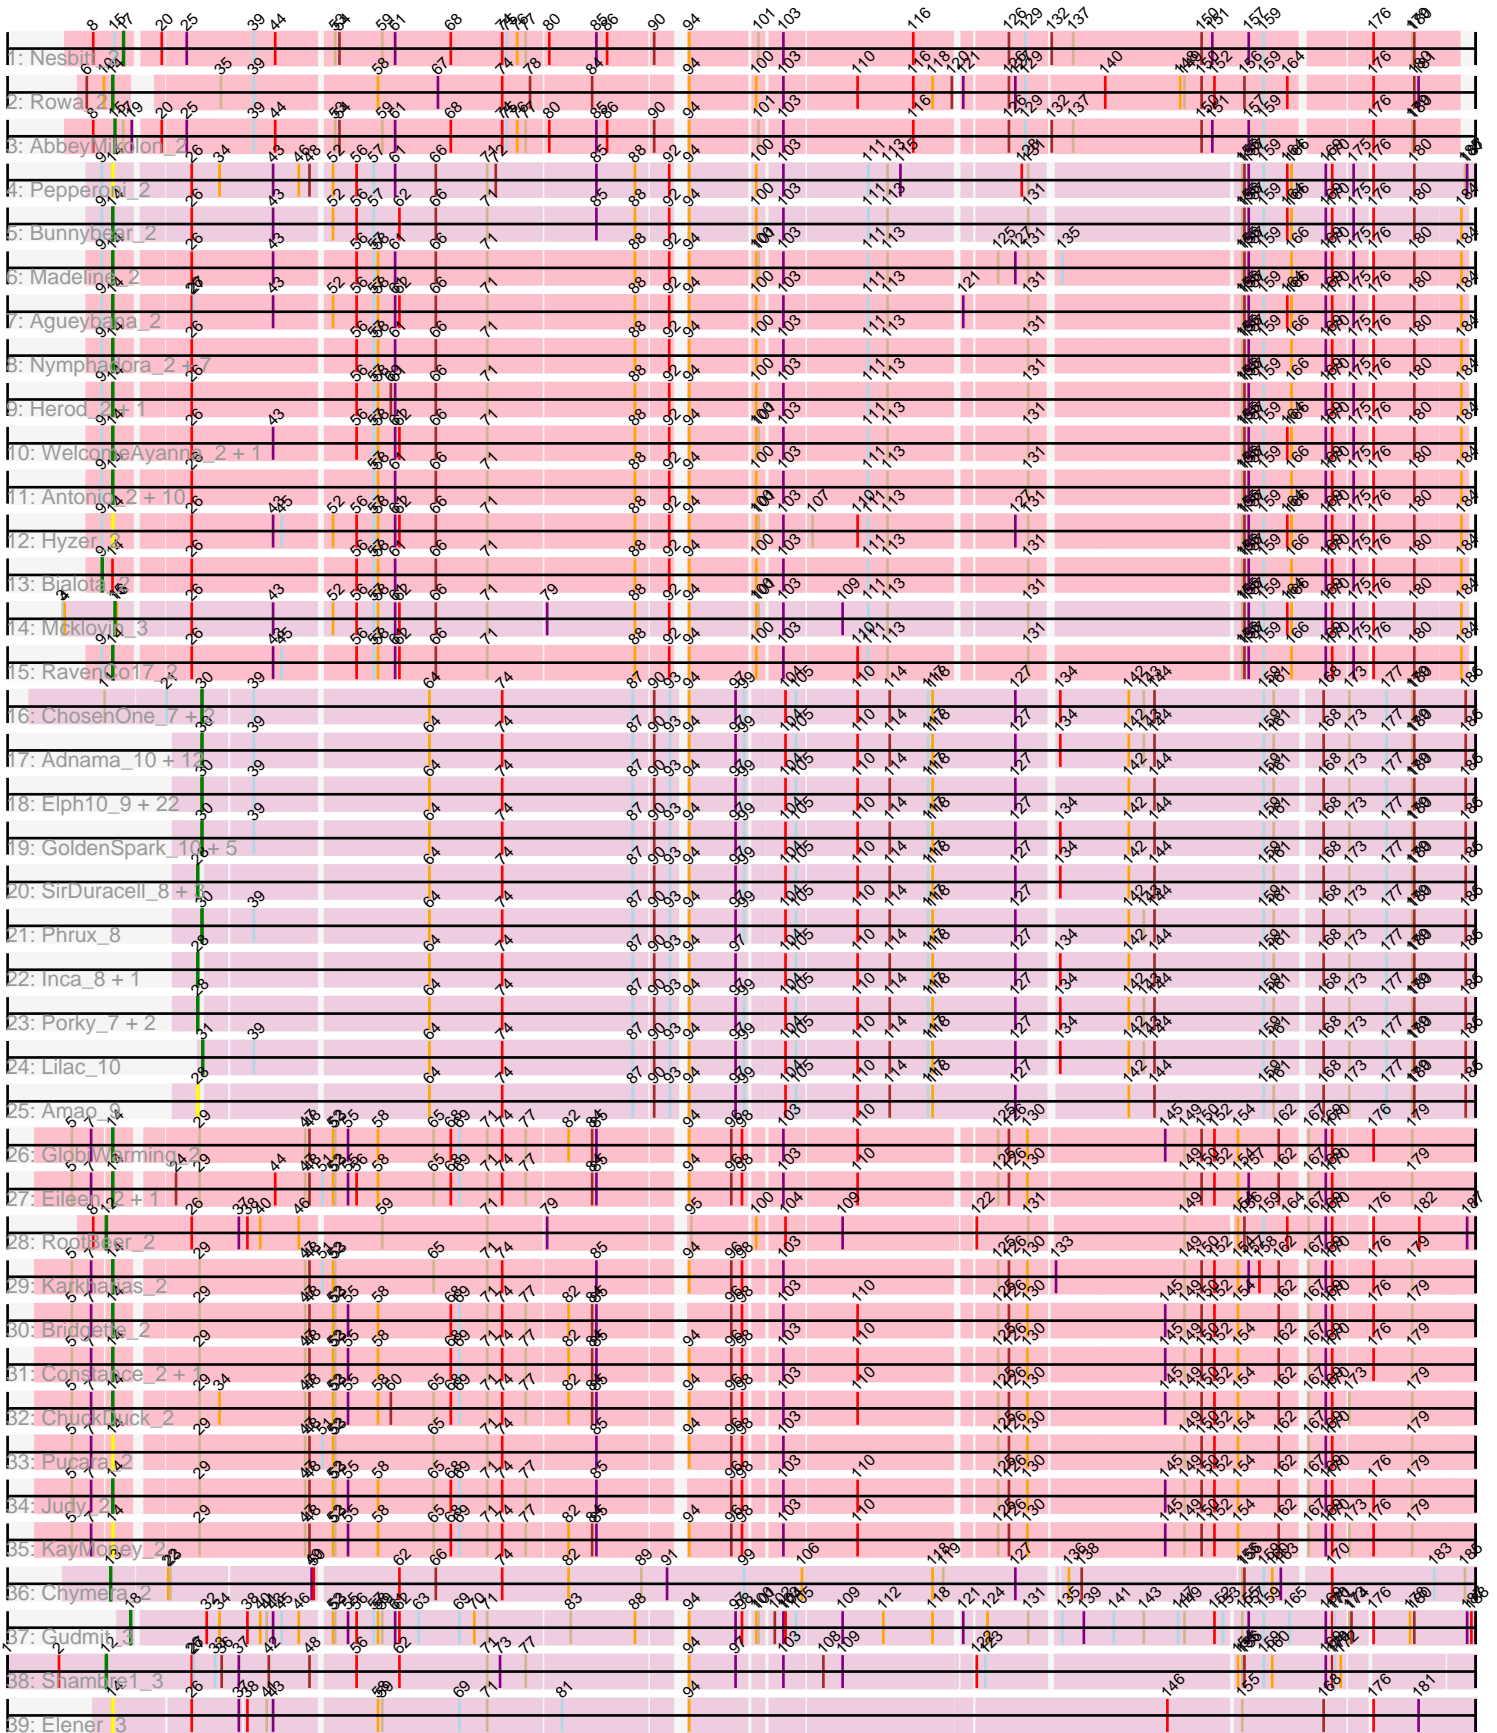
1: Nesbitt_3
2: Rowan_2
3: AbbeyMikolon_2
4: Pepperoni_2
5: Bunnybeer_2
6: Madeline_2
7: Agueybana_2
8: Nymphadora_2 + 7
9: Herod_2 + 1
10: WelcomeAyanna_2 + 1
11: Antonio_2 + 10
12: Hyzer_2
13: Bialota_2
14: Mckloyd_3
15: RavenCo17_2
16: ChosenOne_7 + 2
17: Adnama_10 + 12
18: Elph10_9 + 22
19: GoldenSpark_10 + 5
20: SirDuracell_8 + 8
21: Phrux_8
22: Inca_8 + 1
23: Porky_7 + 2
24: Lilac_10
25: Amao_9
26: GlobiWarming_2
27: Eileen_2 + 1
28: RootBeer_2
29: Karkhalas_2
30: Bridgette_2
31: Constance_2 + 1
32: ChuckDuck_2
33: Pucara_2
34: Judy_2
35: KayMoney_2
36: Chymera_2
37: Gudmit_3
38: Shamore1_3
39: Elener_3